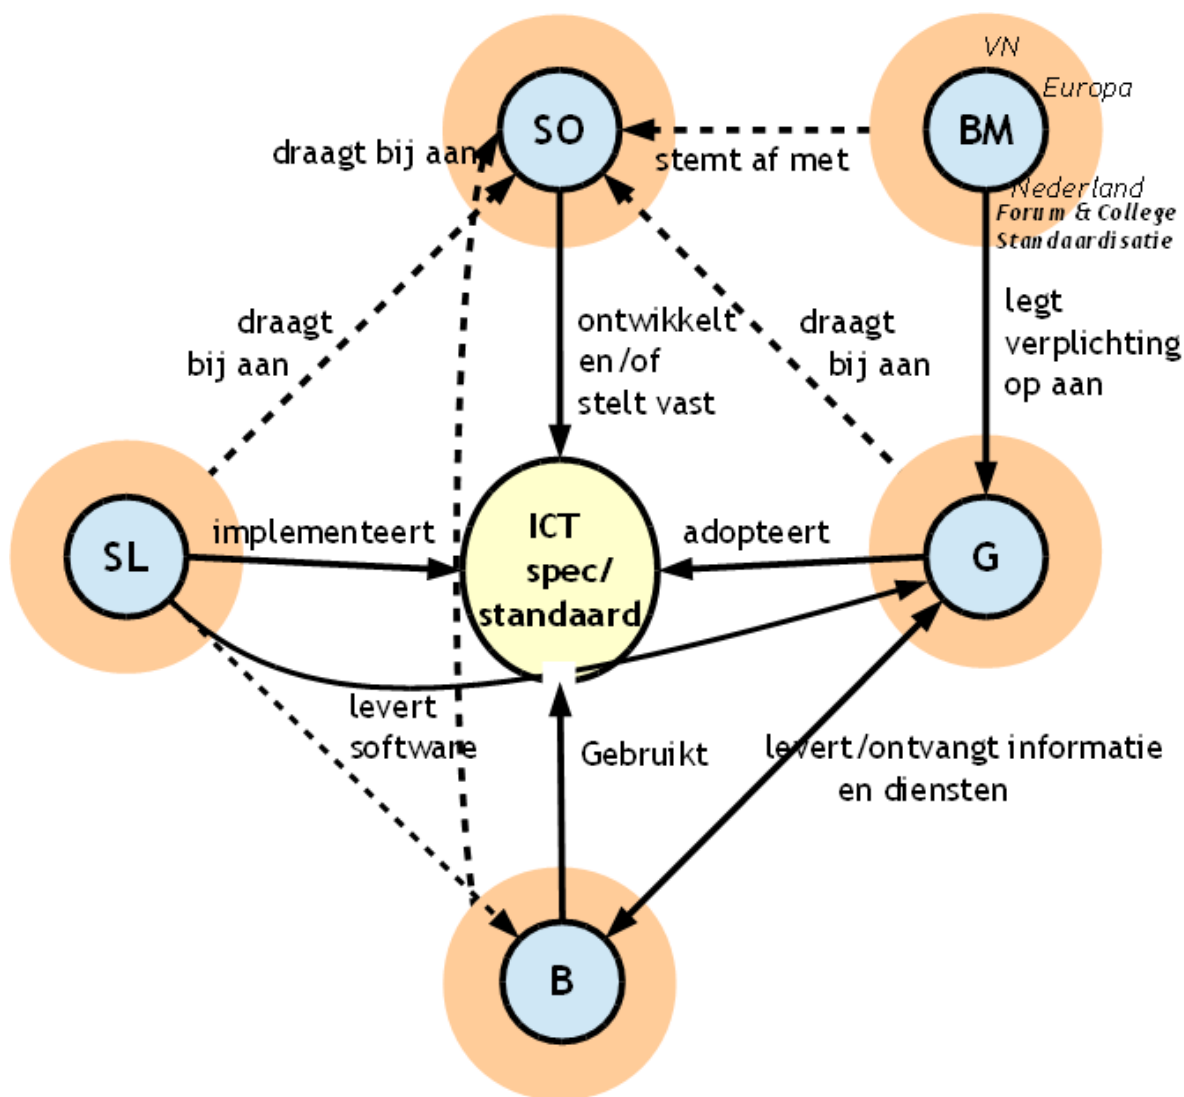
VN
Europa
SO
BM
draagt bij aan
stemt af met
Nederland
Forum & College Standaardisatie
draagt bij aan
ontwikkelt en/of stelt vast
draagt bij aan
legt verplichting op aan
SL
implementeert
ICT spec/ standaard
adopteert
G
levert software
Gebruikt
levert/ontvangt informatie en diensten
B